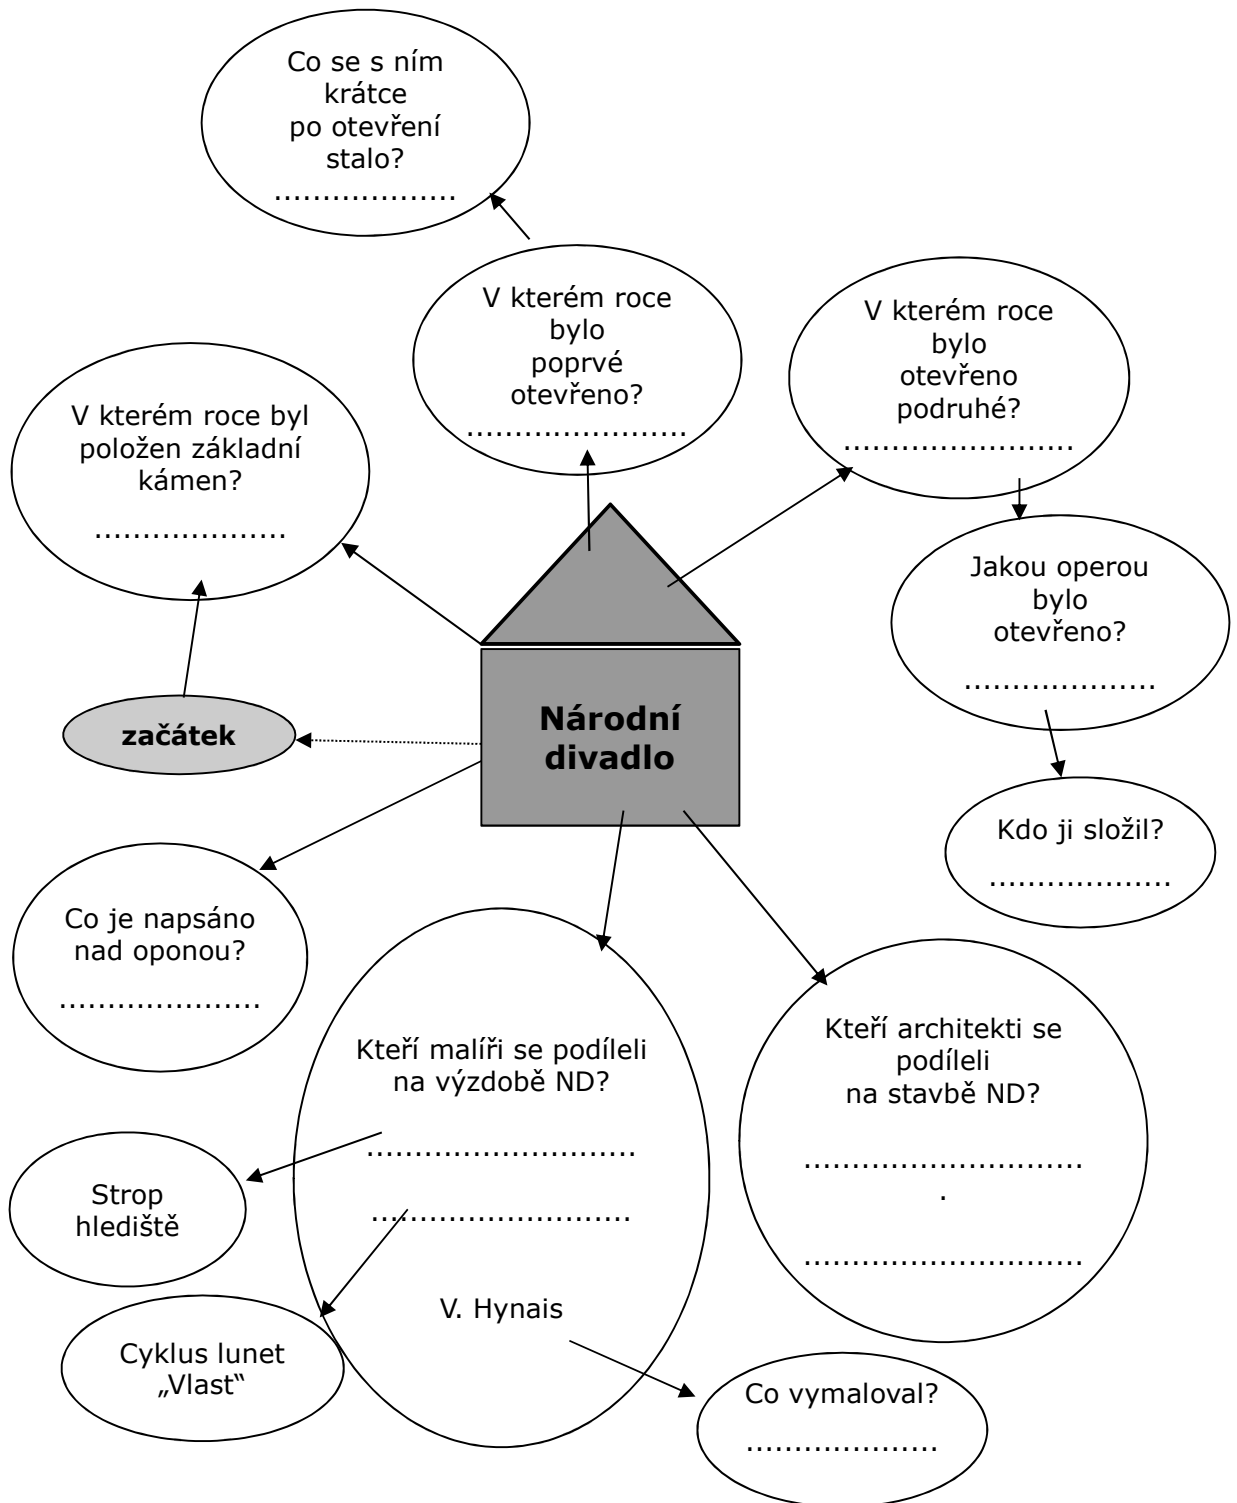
Co se s ním krátce po otevření stalo?

..................

V kterém roce bylo poprvé otevřeno?

......................

V kterém roce bylo otevřeno podruhé?

.......................

V kterém roce byl položen základní kámen?

...................

Jakou operou bylo otevřeno?

....................

Národní divadlo

začátek

Kdo ji složil?

..................

Co je napsáno nad oponou?

....................

Kteří malíři se podíleli na výzdobě ND?

............................

..........................

V. Hynais

Kteří architekti se podíleli na stavbě ND?

............................
.

............................

Strop hlediště

Cyklus lunet „Vlast"

Co vymaloval?

...................